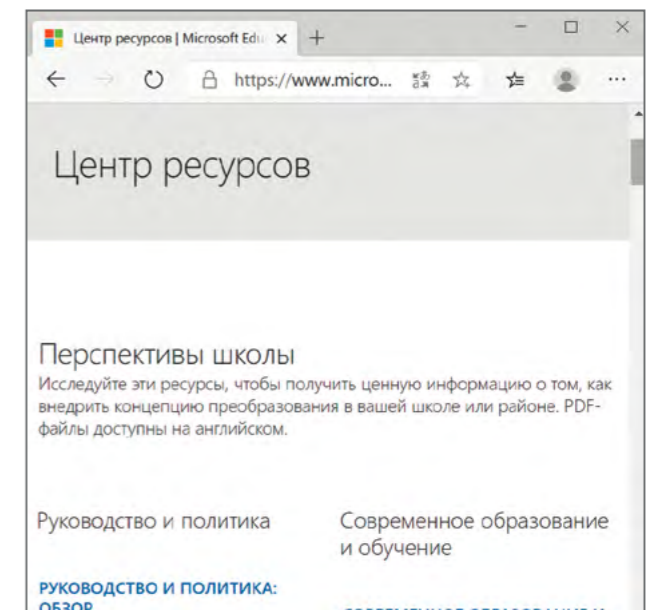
Центр ресурсов | Microsoft Edu ×  +

https://www.micro...

Центр ресурсов

Перспективы школы

Исследуйте эти ресурсы, чтобы получить ценную информацию о том, как внедрить концепцию преобразования в вашей школе или районе. PDF-файлы доступны на английском.

Руководство и политика

Современное образование и обучение

РУКОВОДСТВО И ПОЛИТИКА: ОБЗОР

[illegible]